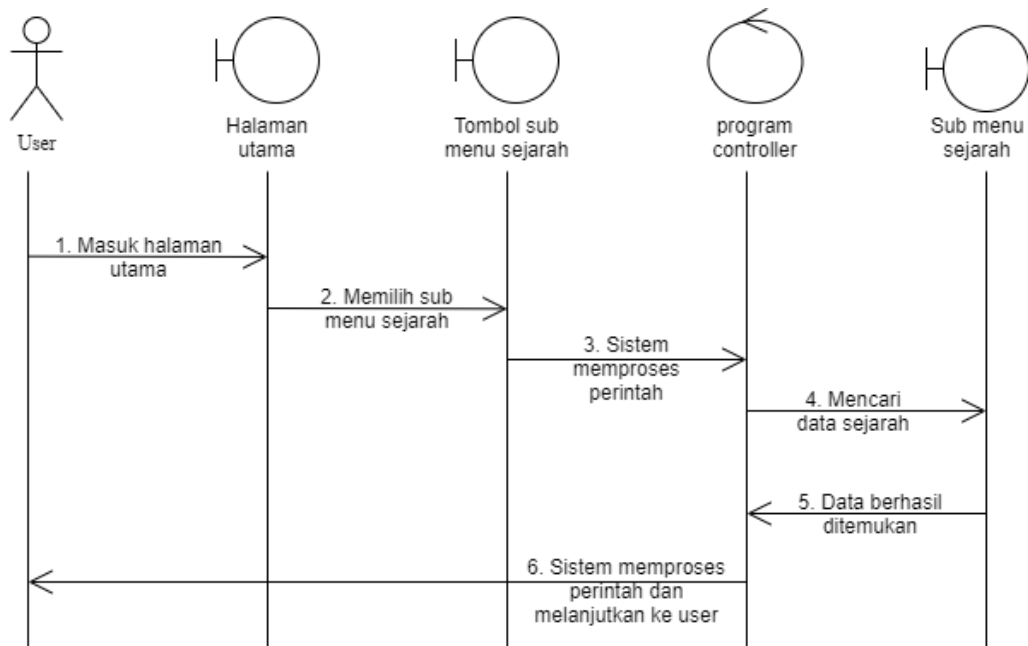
User

Halaman utama

Tombol sub menu sejarah

program controller

Sub menu sejarah

1. Masuk halaman utama

2. Memilih sub menu sejarah

3. Sistem memproses perintah

4. Mencari data sejarah

5. Data berhasil ditemukan

6. Sistem memproses perintah dan melanjutkan ke user